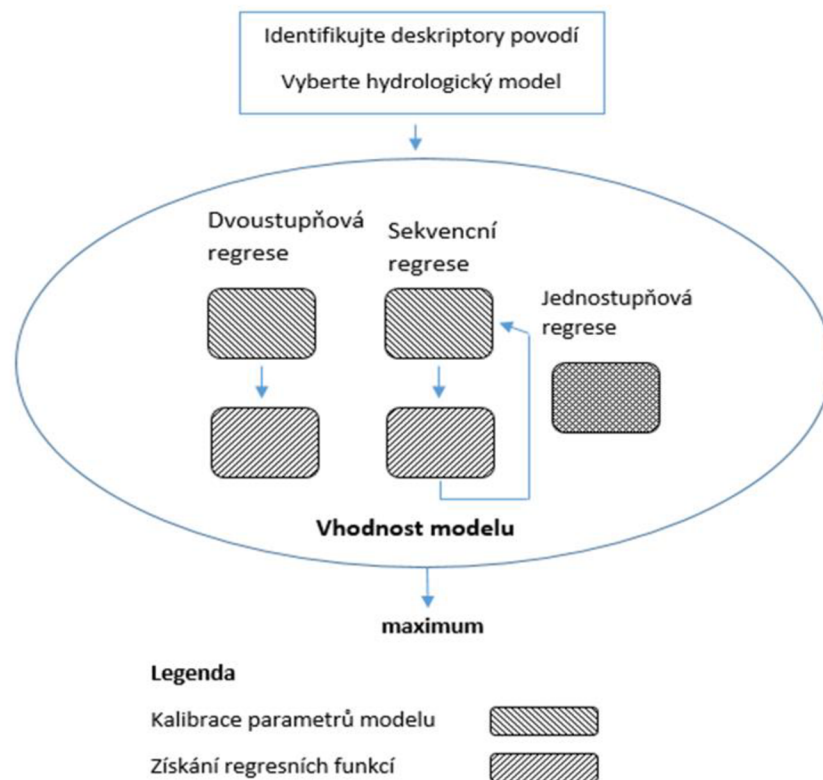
Identifikujte deskriptory povodí
Vyberte hydrologický model

Dvoustupňová regrese

Sekvenční regrese

Jednostupňová regrese

Vhodnost modelu

maximum

Legenda

Kalibrace parametrů modelu

Získání regresních funkcí